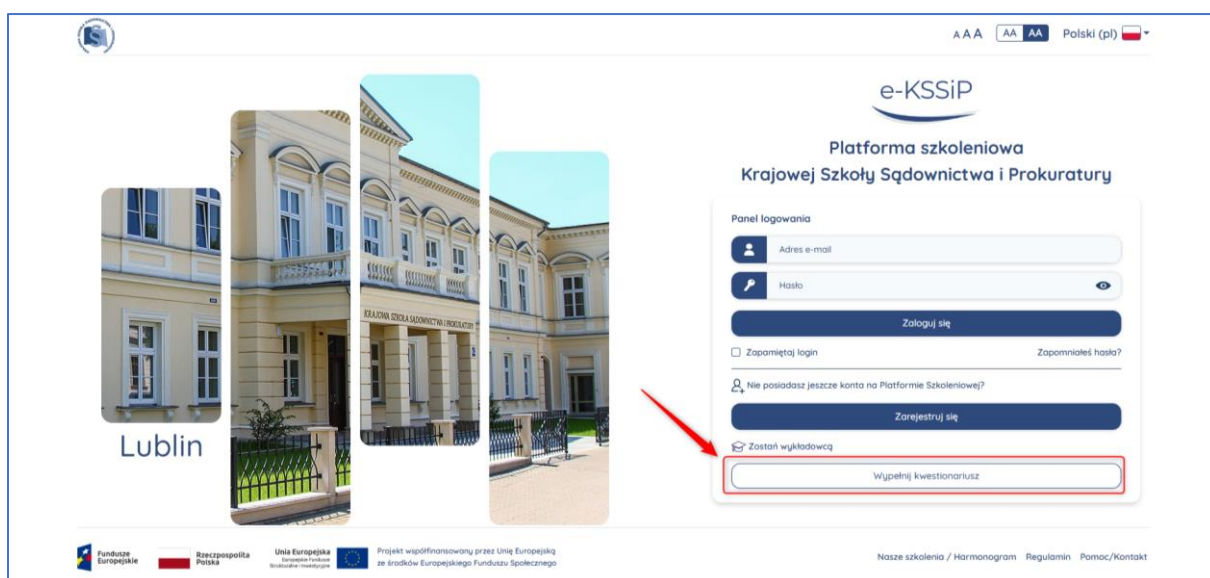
AAA AA AA Polski (pl)

e-KSSiP

Platforma szkoleniowa
Krajowej Szkoły Sądownictwa i Prokuratury

Lublin

KRAJOWA SZKOŁA SĄDOWNICTWA I PROKURATURY

Panel logowania

Adres e-mail

Hasło

Zaloguj się

Zapamiętaj login

Zapomniałeś hasła?

Nie posiadasz jeszcze konta na Platformie Szkoleniowej?

Zarejestruj się

Zostań wykładowcą

Wypełnij kwestionariusz

Fundusze Europejskie

Rzeczpospolita Polska

Unia Europejska
Europejskie Fundusze Strukturalne i Inwestycyjne

Projekt współfinansowany przez Unię Europejską ze środków Europejskiego Funduszu Społecznego

Nasze szkolenia / Harmonogram Regulamin Pomoc/Kontakt